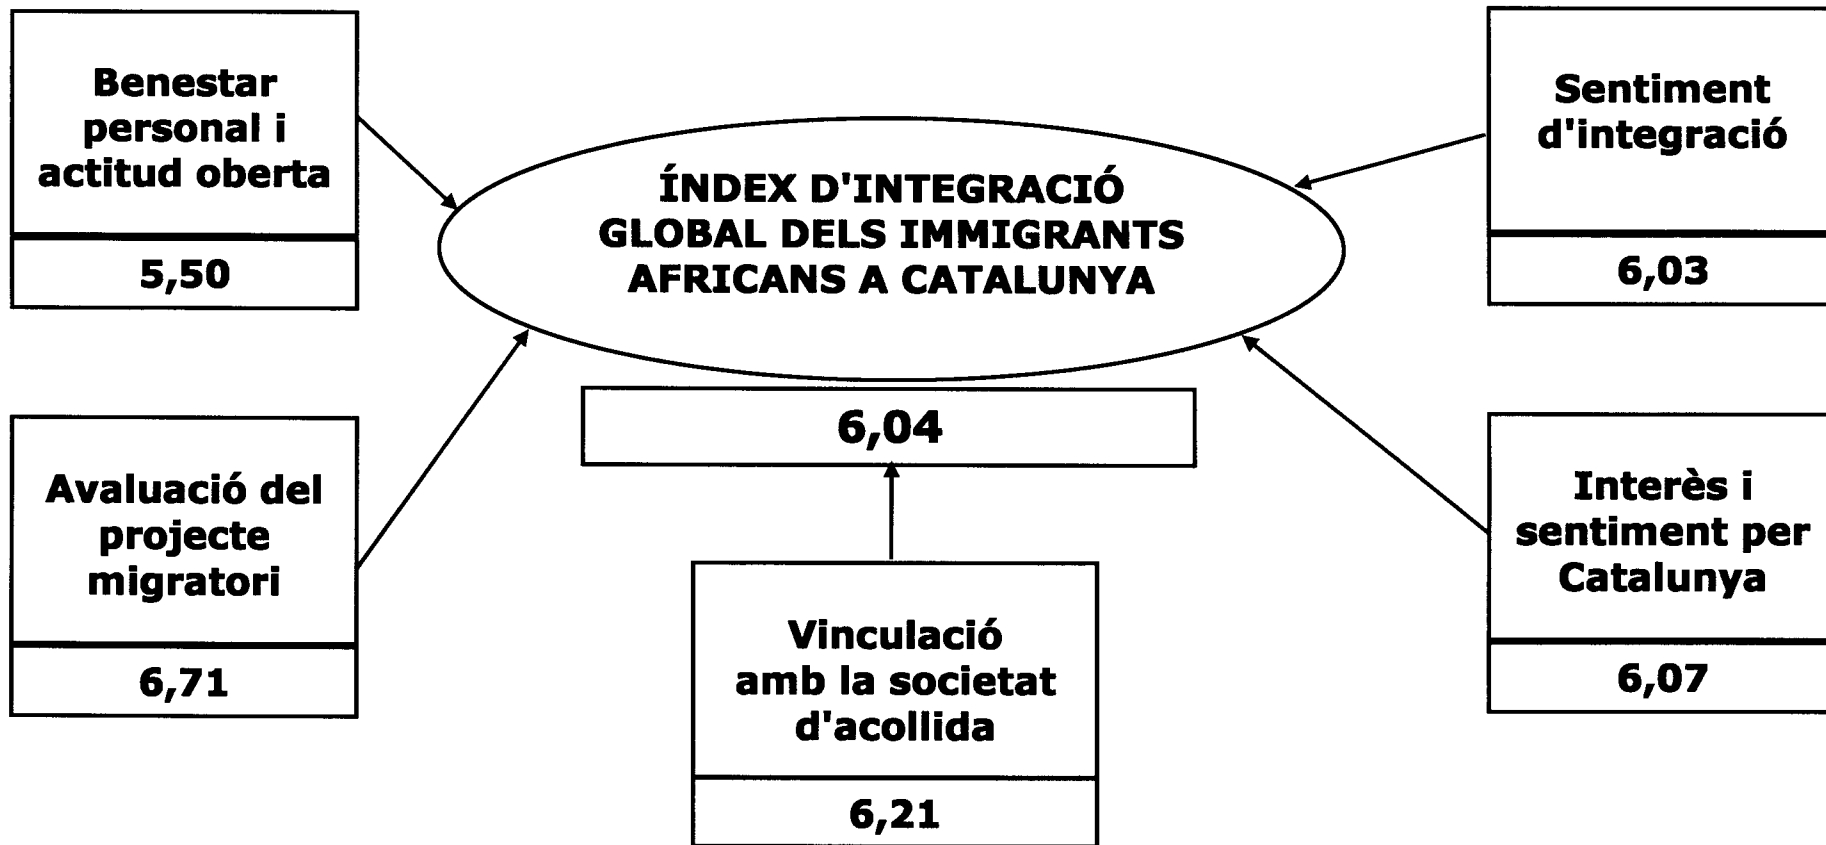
Benestar personal i actitud oberta

5,50

ÍNDEX D'INTEGRACIÓ GLOBAL DELS IMMIGRANTS AFRICANS A CATALUNYA

6,04

Sentiment d'integració

6,03

Avaluació del projecte migratori

6,71

Vinculació amb la societat d'acollida

6,21

Interès i sentiment per Catalunya

6,07